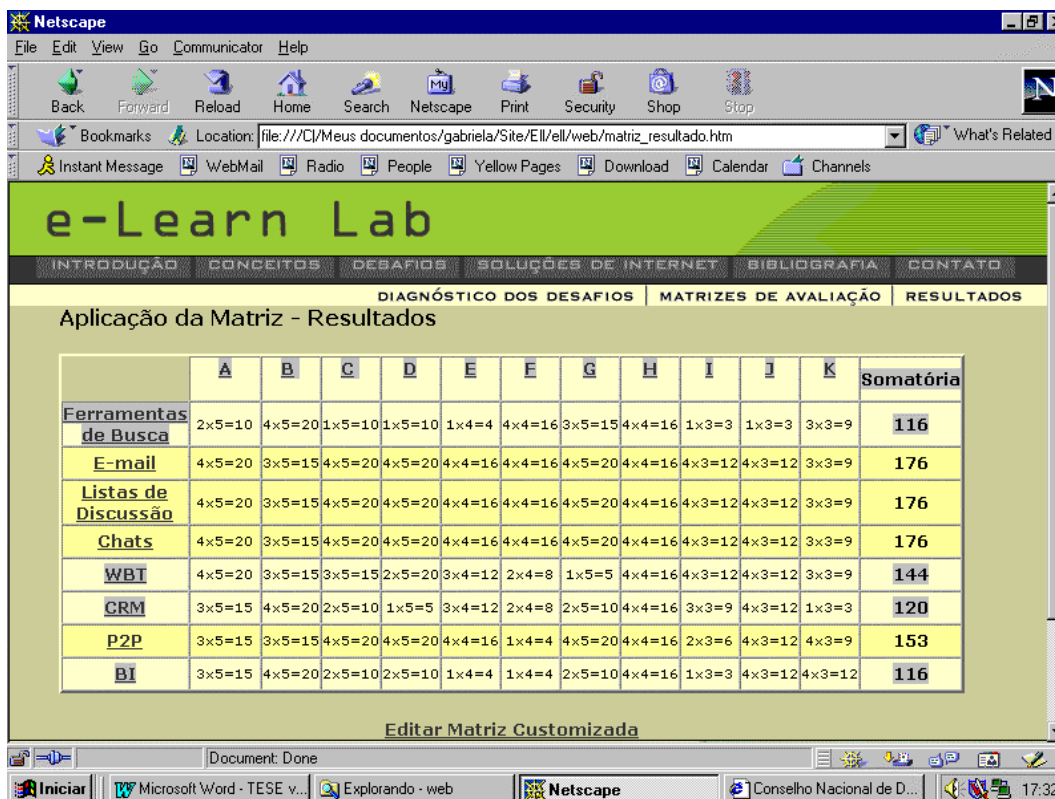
Netscape

File Edit View Go Communicator Help

Back Forward Reload Home Search Netscape Print Security Shop Stop

Bookmarks Location: file:///C|/Meus documentos/gabriela/Site/Ell/ell/web/matriz_resultado.htm What's Related

Instant Message WebMail Radio People Yellow Pages Download Calendar Channels

e-Learn Lab

INTRODUÇÃO CONCEITOS DESAFIOS SOLUÇÕES DE INTERNET BIBLIOGRAFIA CONTATO

DIAGNÓSTICO DOS DESAFIOS | MATRIZES DE AVALIAÇÃO | RESULTADOS

Aplicação da Matriz - Resultados

| | A | B | C | D | E | F | G | H | I | J | K | Somatória |
|---|---|---|---|---|---|---|---|---|---|---|---|---|
| Ferramentas de Busca | 2x5=10 | 4x5=20 | 1x5=10 | 1x5=10 | 1x4=4 | 4x4=16 | 3x5=15 | 4x4=16 | 1x3=3 | 1x3=3 | 3x3=9 | 116 |
| E-mail | 4x5=20 | 3x5=15 | 4x5=20 | 4x5=20 | 4x4=16 | 4x4=16 | 4x5=20 | 4x4=16 | 4x3=12 | 4x3=12 | 3x3=9 | 176 |
| Listas de Discussão | 4x5=20 | 3x5=15 | 4x5=20 | 4x5=20 | 4x4=16 | 4x4=16 | 4x5=20 | 4x4=16 | 4x3=12 | 4x3=12 | 3x3=9 | 176 |
| Chats | 4x5=20 | 3x5=15 | 4x5=20 | 4x5=20 | 4x4=16 | 4x4=16 | 4x5=20 | 4x4=16 | 4x3=12 | 4x3=12 | 3x3=9 | 176 |
| WBT | 4x5=20 | 3x5=15 | 3x5=15 | 2x5=20 | 3x4=12 | 2x4=8 | 1x5=5 | 4x4=16 | 4x3=12 | 4x3=12 | 3x3=9 | 144 |
| CRM | 3x5=15 | 4x5=20 | 2x5=10 | 1x5=5 | 3x4=12 | 2x4=8 | 2x5=10 | 4x4=16 | 3x3=9 | 4x3=12 | 1x3=3 | 120 |
| P2P | 3x5=15 | 3x5=15 | 4x5=20 | 4x5=20 | 4x4=16 | 1x4=4 | 4x5=20 | 4x4=16 | 2x3=6 | 4x3=12 | 4x3=9 | 153 |
| BI | 3x5=15 | 4x5=20 | 2x5=10 | 2x5=10 | 1x4=4 | 1x4=4 | 2x5=10 | 4x4=16 | 1x3=3 | 4x3=12 | 4x3=12 | 116 |

Editar Matriz Customizada

Document: Done

Iniciar | Microsoft Word - TESE v... | Explorando - web | Netscape | Conselho Nacional de D... | 17:32